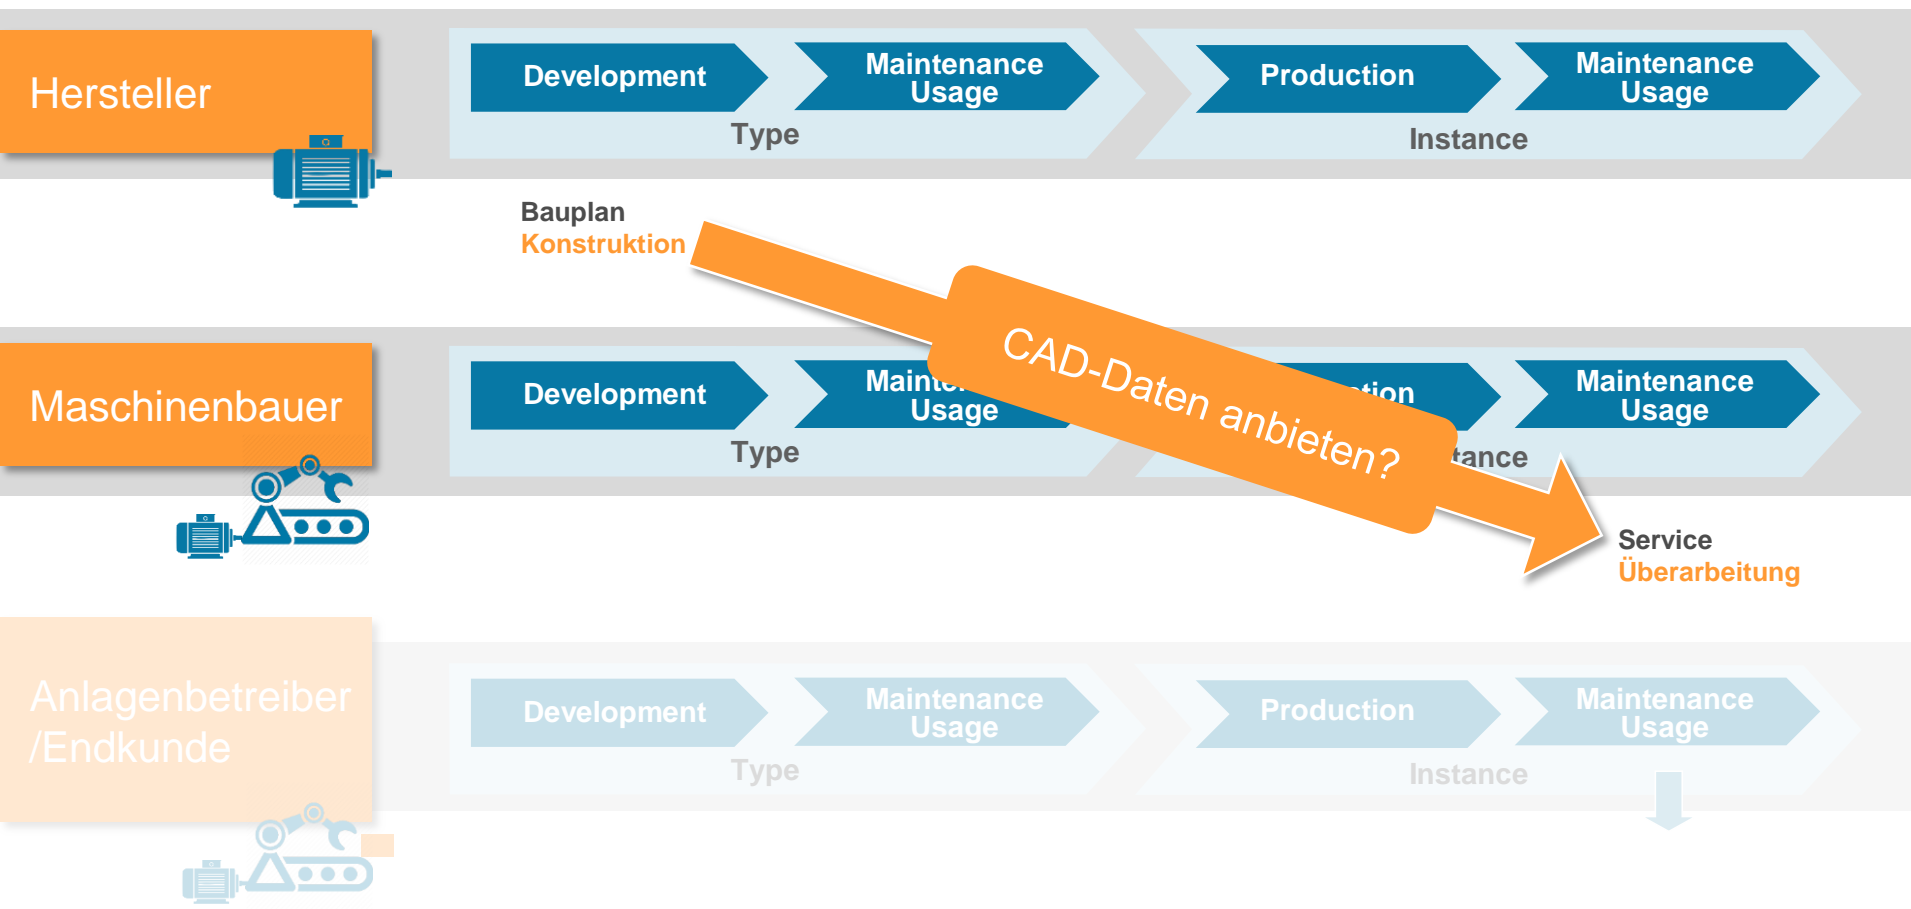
Hersteller

Development

Maintenance Usage

Type

Production

Maintenance Usage

Instance

Bauplan
Konstruktion

Maschinenbauer

Development

Maint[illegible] Usage

Type

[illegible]tion

Maintenance Usage

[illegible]tance

CAD-Daten anbieten?

Service
Überarbeitung

Anlagenbetreiber /Endkunde

Development

Maintenance Usage

Type

Production

Maintenance Usage

Instance